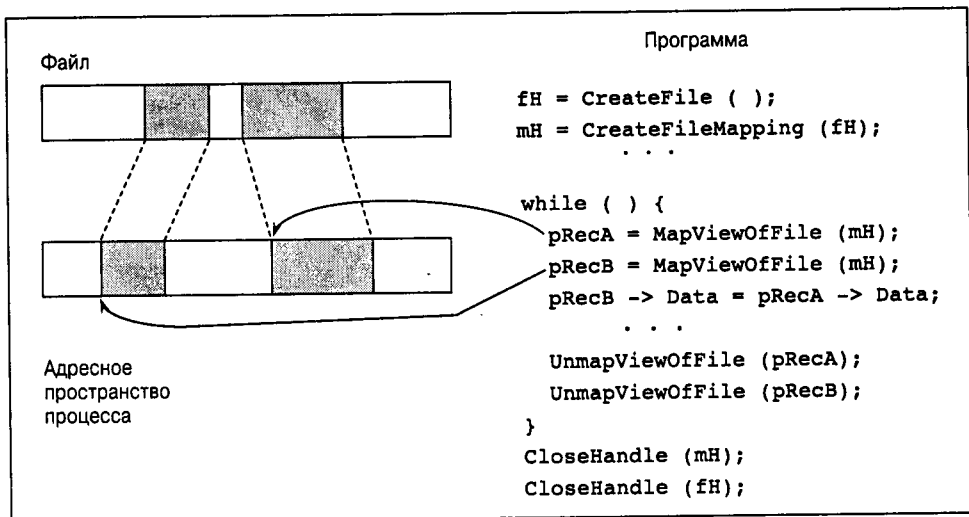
Файл

Адресное пространство процесса

Программа

fH = CreateFile ( );
mH = CreateFileMapping (fH);
. . .
while ( ) {
pRecA = MapViewOfFile (mH);
pRecB = MapViewOfFile (mH);
pRecB -> Data = pRecA -> Data;
. . .
UnmapViewOfFile (pRecA);
UnmapViewOfFile (pRecB);
}
CloseHandle (mH);
CloseHandle (fH);